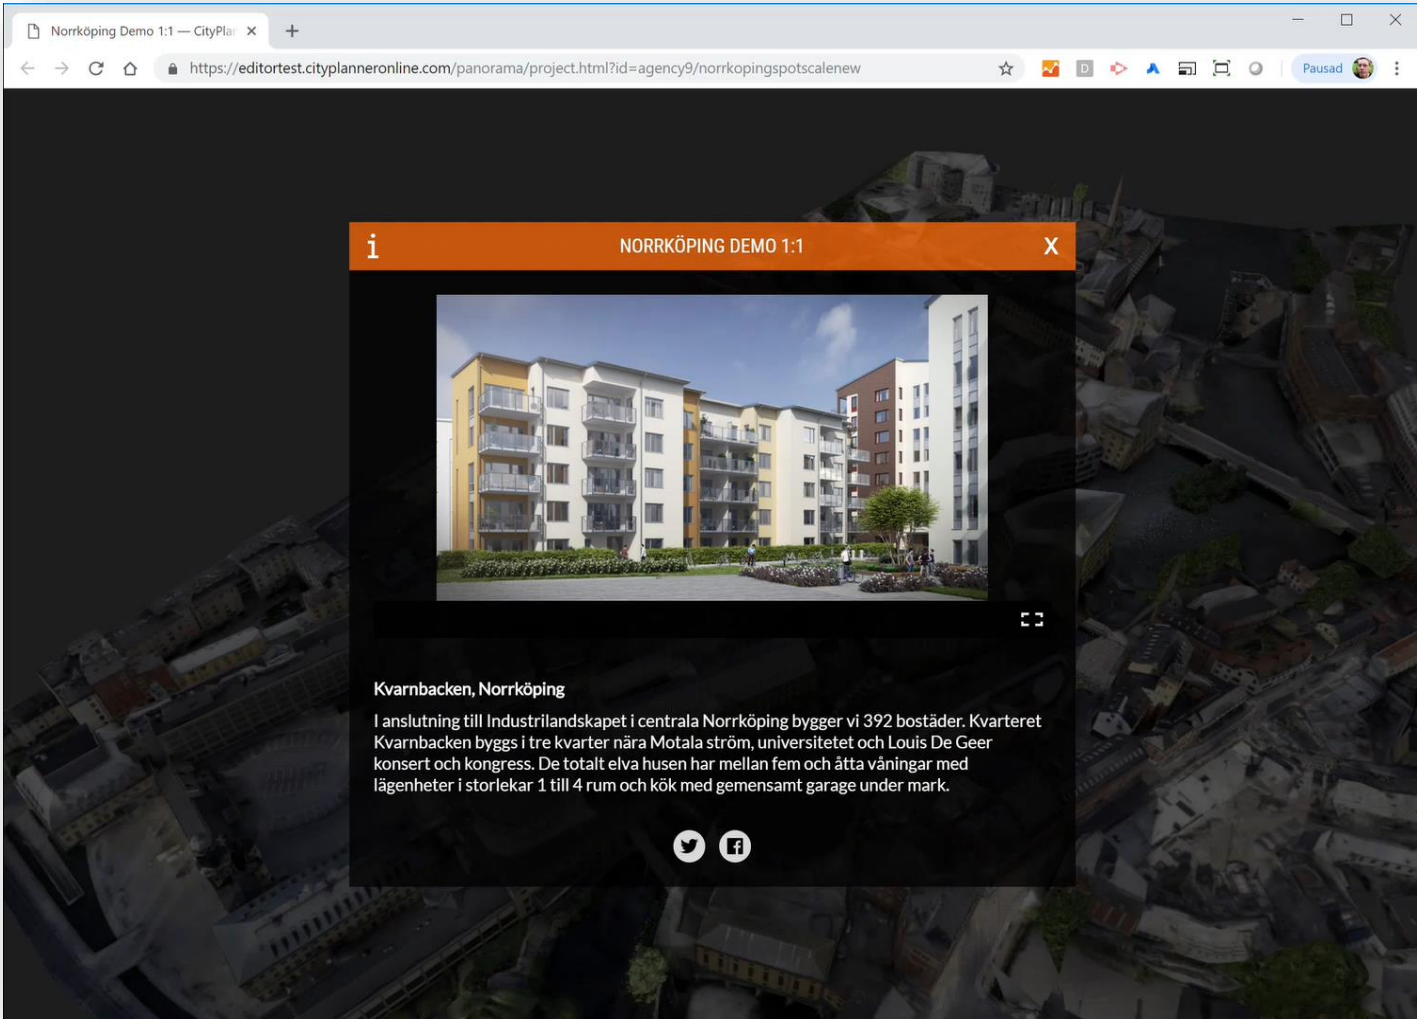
Norrköping Demo 1:1 — CityPlar ×

https://editortest.cityplanneronline.com/panorama/project.html?id=agency9/norrkopingspotscalenew

Pausad

i NORRKÖPING DEMO 1:1 X

Kvarnbacken, Norrköping

I anslutning till Industrilandskapet i centrala Norrköping bygger vi 392 bostäder. Kvarteret Kvarnbacken byggs i tre kvarter nära Motala ström, universitetet och Louis De Geer konsert och kongress. De totalt elva husen har mellan fem och åtta våningar med lägenheter i storlekar 1 till 4 rum och kök med gemensamt garage under mark.